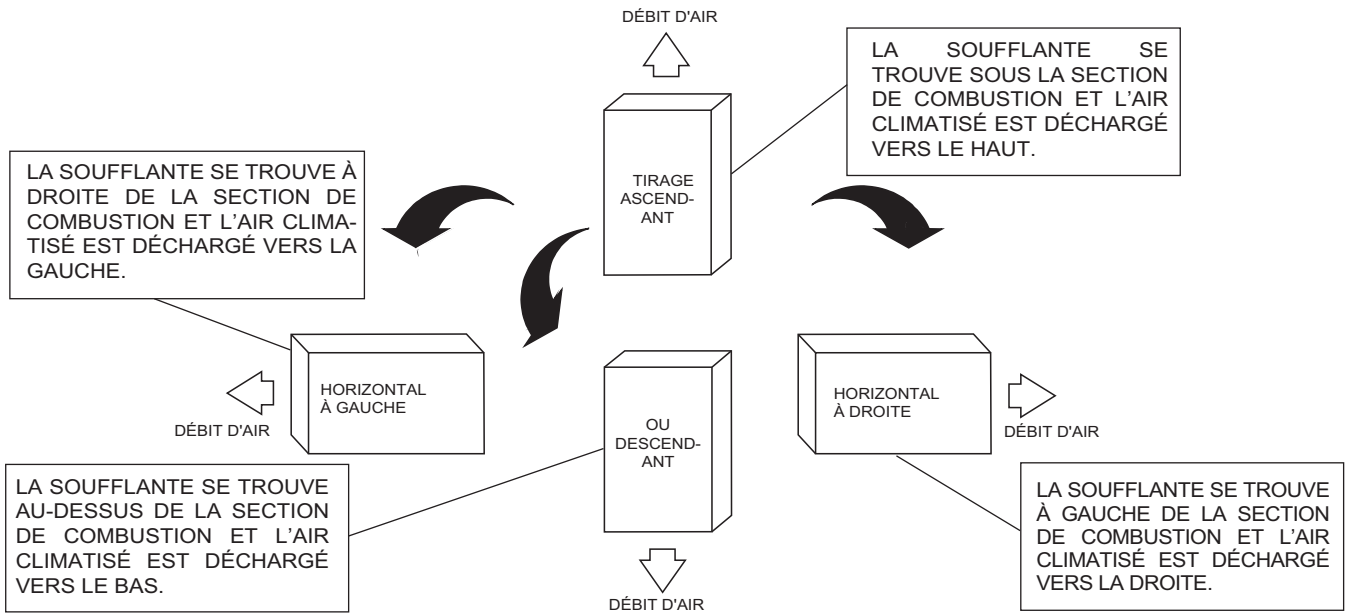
DÉBIT D'AIR

LA SOUFFLANTE SE TROUVE SOUS LA SECTION DE COMBUSTION ET L'AIR CLIMATISÉ EST DÉCHARGÉ VERS LE HAUT.

TIRAGE ASCENDANT

LA SOUFFLANTE SE TROUVE À DROITE DE LA SECTION DE COMBUSTION ET L'AIR CLIMATISÉ EST DÉCHARGÉ VERS LA GAUCHE.

HORIZONTAL À GAUCHE

DÉBIT D'AIR

OU DESCENDANT

HORIZONTAL À DROITE

DÉBIT D'AIR

LA SOUFFLANTE SE TROUVE AU-DESSUS DE LA SECTION DE COMBUSTION ET L'AIR CLIMATISÉ EST DÉCHARGÉ VERS LE BAS.

LA SOUFFLANTE SE TROUVE À GAUCHE DE LA SECTION DE COMBUSTION ET L'AIR CLIMATISÉ EST DÉCHARGÉ VERS LA DROITE.

DÉBIT D'AIR